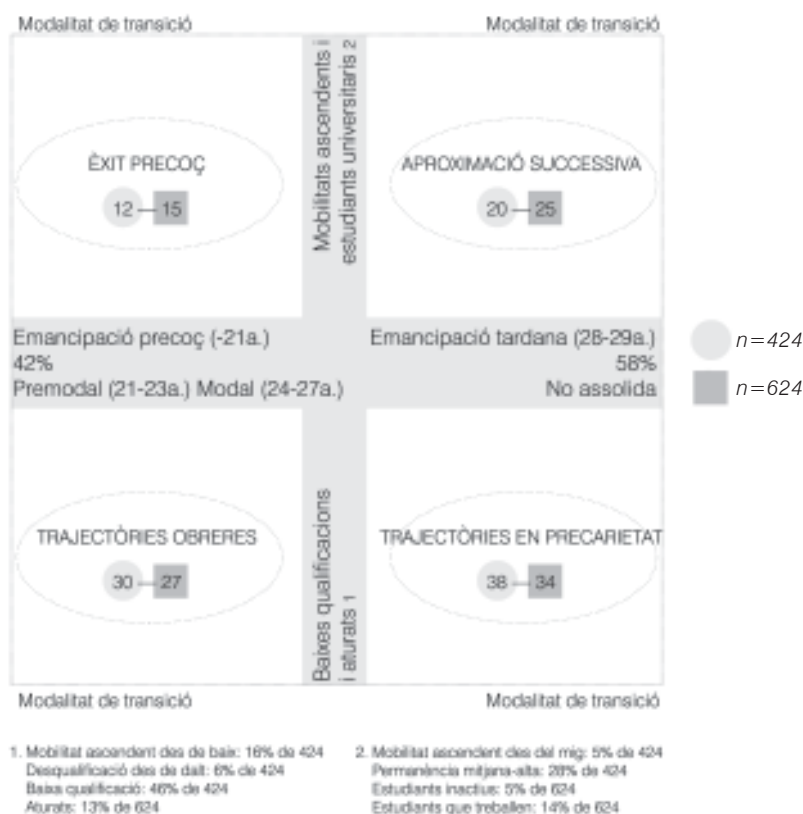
Modalitat de transició

Modalitat de transició

Mobilitats ascendents i estudiants universitaris 2

ÈXIT PRECOÇ

12 — 15

APROXIMACIÓ SUCCESSIVA

20 — 25

Emancipació precoç (-21a.)
42%
Premodal (21-23a.) Modal (24-27a.)

Emancipació tardana (28-29a.)
58%
No assolida

$n=424$

$n=624$

Baixes qualificacions i aturats 1

TRAJECTÒRIES OBRERES

30 — 27

TRAJECTÒRIES EN PRECARIETAT

38 — 34

Modalitat de transició

Modalitat de transició

1. Mobilitat ascendent des de baix: 16% de 424
Desqualificació des de dalt: 6% de 424
Baixa qualificació: 46% de 424
Aturats: 13% de 624

2. Mobilitat ascendent des del mig: 5% de 424
Permanència mitjana-alta: 28% de 424
Estudiants inactius: 5% de 624
Estudiants que treballen: 14% de 624